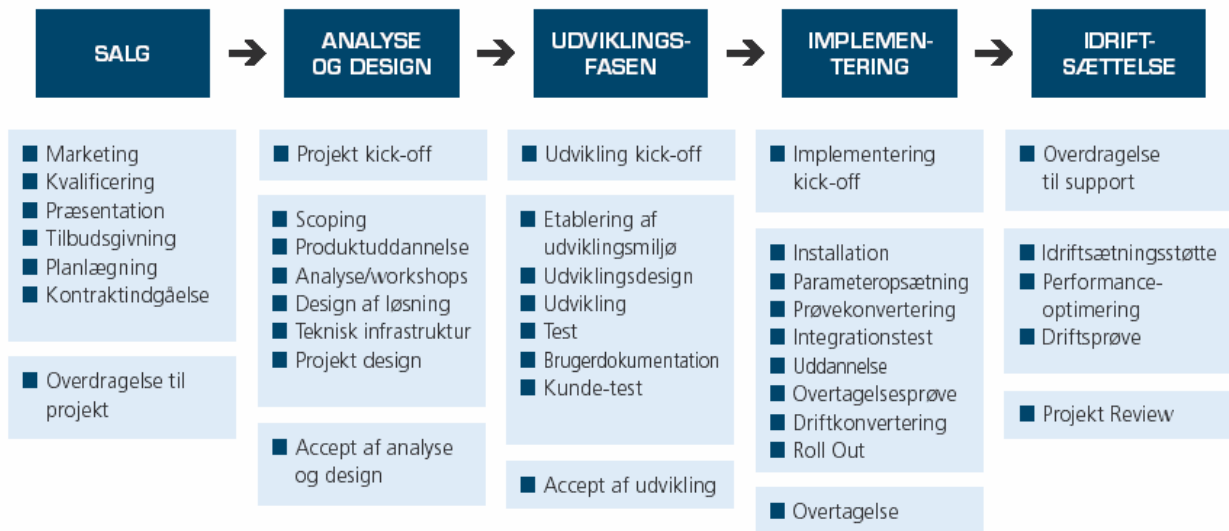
SALG

ANALYSE OG DESIGN

UDVIKLINGSFASEN

IMPLEMENTERING

IDRIFTSÆTTELSE

■ Marketing
■ Kvalificering
■ Præsentation
■ Tilbudsgivning
■ Planlægning
■ Kontraktindgåelse

■ Overdragelse til projekt

■ Projekt kick-off

■ Scoping
■ Produktuddannelse
■ Analyse/workshops
■ Design af løsning
■ Teknisk infrastruktur
■ Projekt design

■ Accept af analyse og design

■ Udvikling kick-off

■ Etablering af udviklingsmiljø
■ Udviklingsdesign
■ Udvikling
■ Test
■ Brugerdokumentation
■ Kunde-test

■ Accept af udvikling

■ Implementering kick-off

■ Installation
■ Parameteropsætning
■ Prøvekonvertering
■ Integrationstest
■ Uddannelse
■ Overtagelsesprøve
■ Driftkonvertering
■ Roll Out

■ Overtagelse

■ Overdragelse til support

■ Idriftsætningsstøtte
■ Performance-optimering
■ Driftsprøve

■ Projekt Review